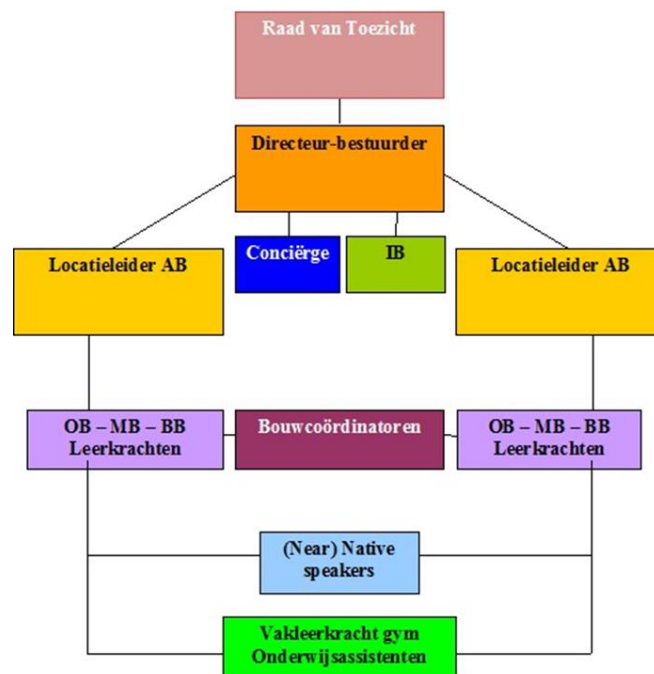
Raad van Toezicht

Directeur-bestuurder

Conciërge

IB

Locatieleider AB

Locatieleider AB

OB – MB – BB Leerkrachten

Bouwcoördinatoren

OB – MB – BB Leerkrachten

(Near) Native speakers

Vakleerkracht gym Onderwijsassistenten